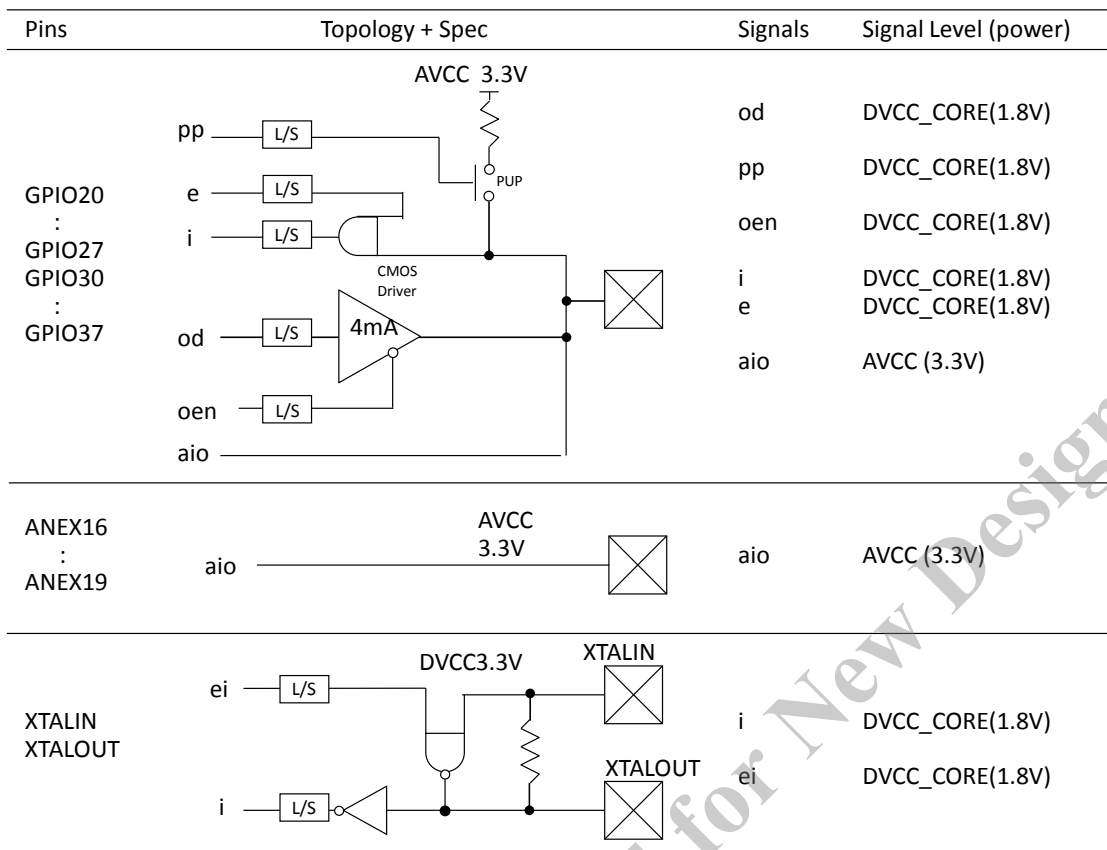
| Pins | Topology + Spec | Signals | Signal Level (power) |
|---|---|---|---|
| GPIO20 : GPIO27 GPIO30 : GPIO37 | AVCC 3.3V; pp L/S; PUP; e L/S; i L/S; CMOS Driver; od L/S 4mA; oen L/S; aio | od<br>pp<br>oen<br>i<br>e<br>aio | DVCC_CORE(1.8V)<br>DVCC_CORE(1.8V)<br>DVCC_CORE(1.8V)<br>DVCC_CORE(1.8V)<br>DVCC_CORE(1.8V)<br>AVCC (3.3V) |
| ANEX16 : ANEX19 | AVCC 3.3V; aio | aio | AVCC (3.3V) |
| XTALIN XTALOUT | DVCC3.3V; XTALIN; ei L/S; XTALOUT; i L/S | i<br>ei | DVCC_CORE(1.8V)<br>DVCC_CORE(1.8V) |

Not Recommended for New Design